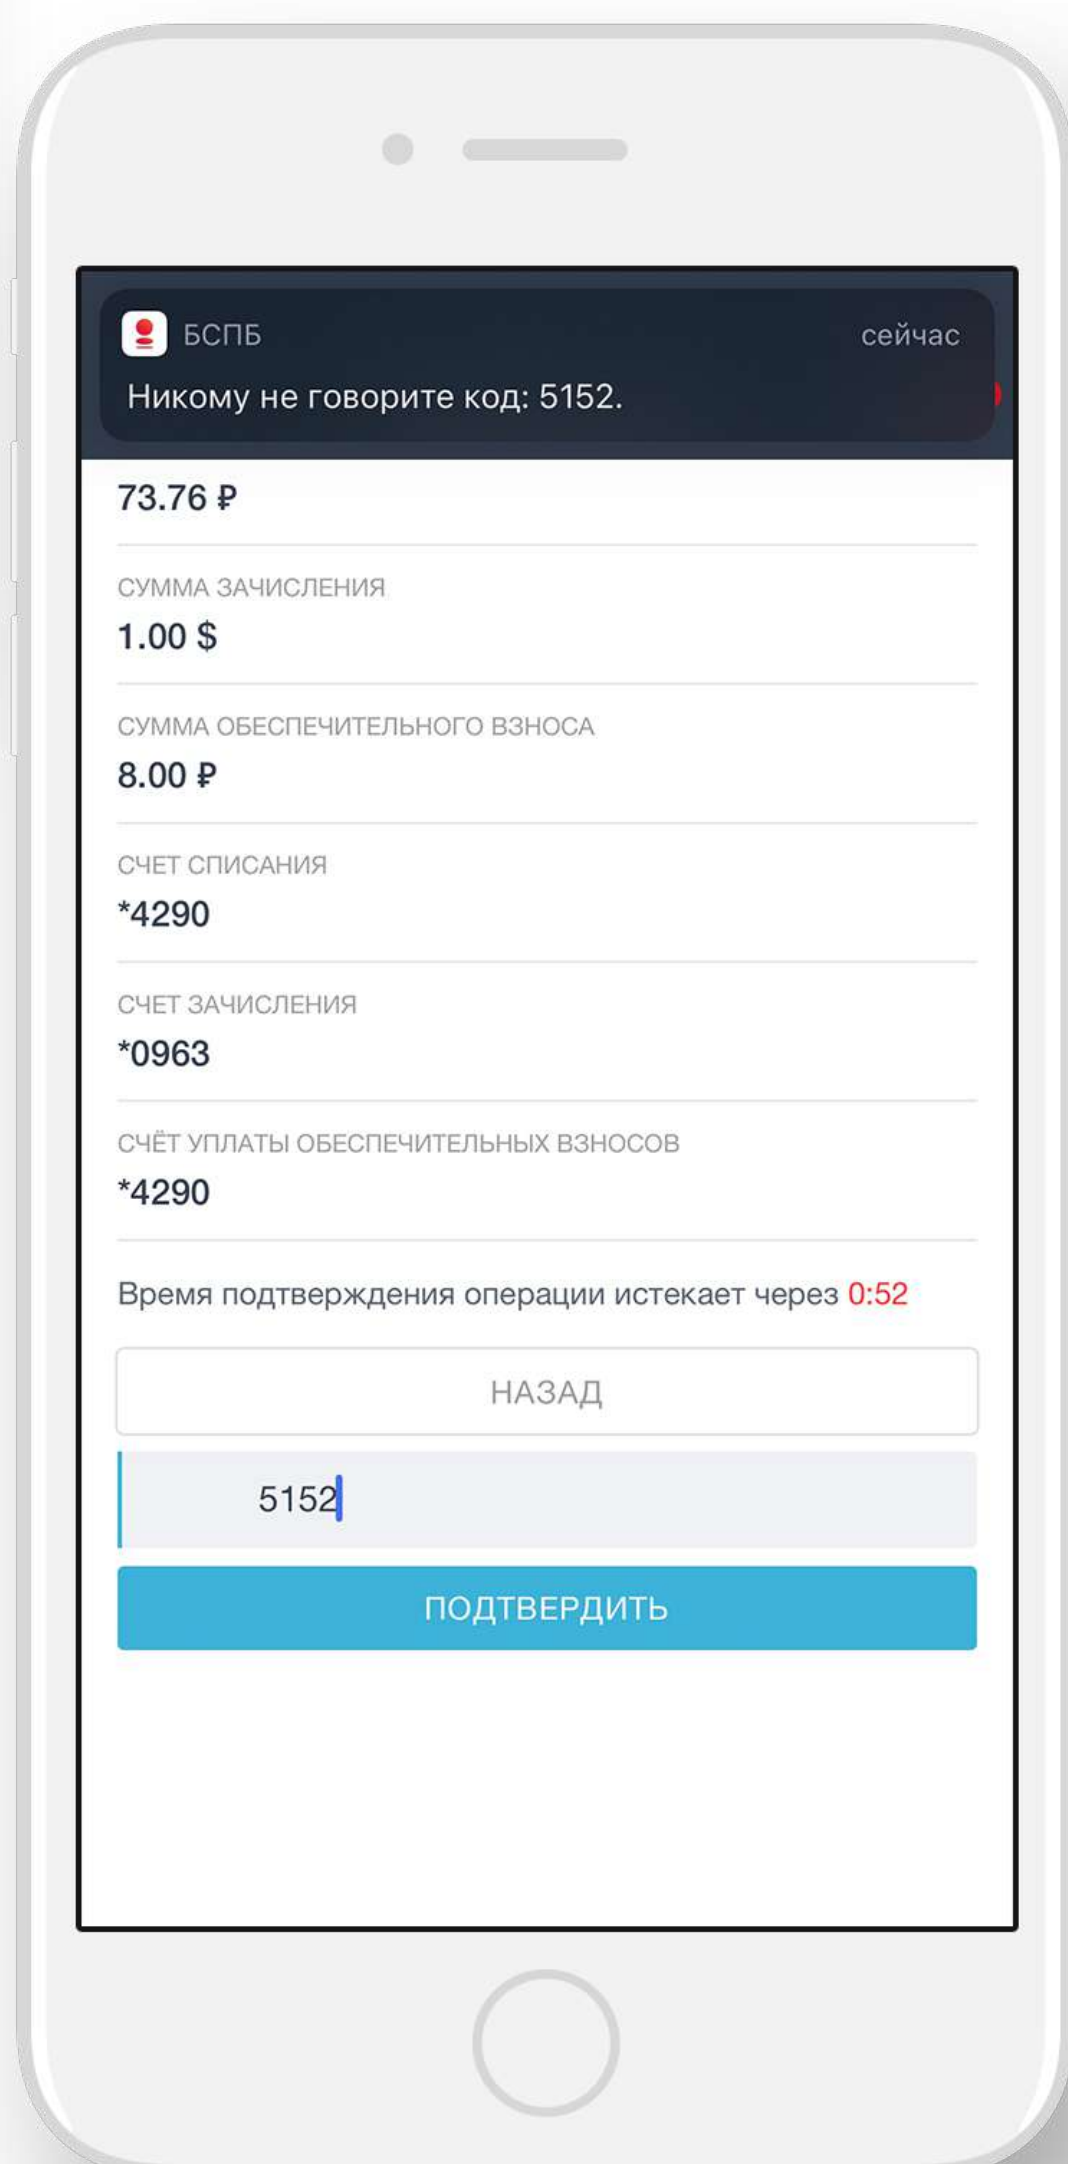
БСПБ сейчас

Никому не говорите код: 5152.

73.76 ₽

СУММА ЗАЧИСЛЕНИЯ
1.00 $

СУММА ОБЕСПЕЧИТЕЛЬНОГО ВЗНОСА
8.00 ₽

СЧЕТ СПИСАНИЯ
*4290

СЧЕТ ЗАЧИСЛЕНИЯ
*0963

СЧЁТ УПЛАТЫ ОБЕСПЕЧИТЕЛЬНЫХ ВЗНОСОВ
*4290

Время подтверждения операции истекает через 0:52

НАЗАД

5152

ПОДТВЕРДИТЬ